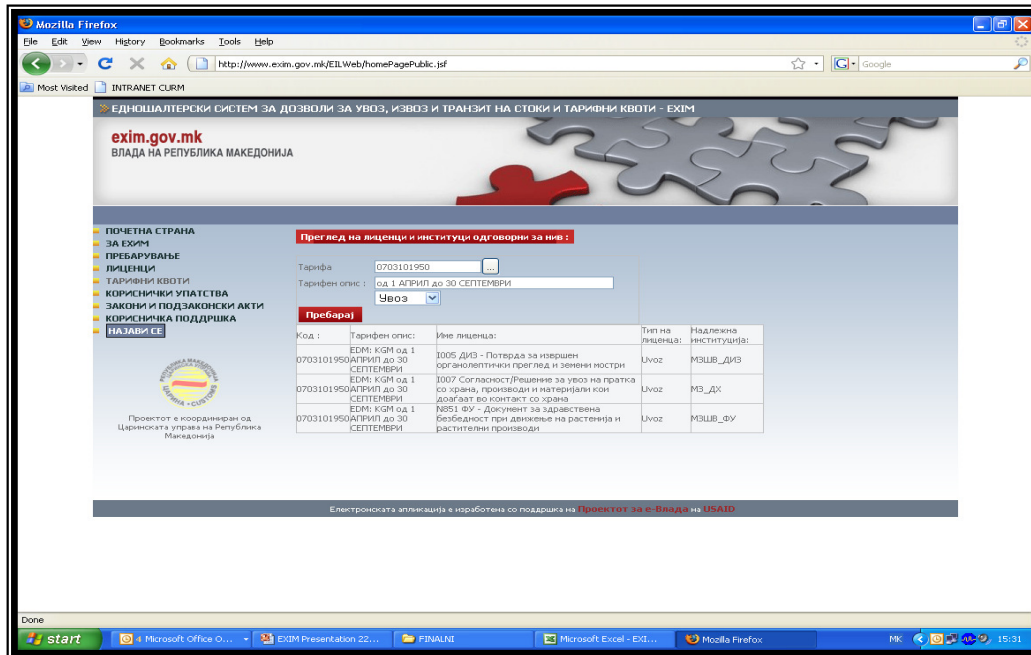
Mozilla Firefox

File Edit View History Bookmarks Tools Help

http://www.exim.gov.mk/EILWeb/homePagePublic.jsf

Google

Most Visited INTRANET CURM

ЕДНОШАЛТЕРСКИ СИСТЕМ ЗА ДОЗВОЛИ ЗА УВОЗ, ИЗВОЗ И ТРАНЗИТ НА СТОКИ И ТАРИФНИ КВОТИ - EXIM

exim.gov.mk
ВЛАДА НА РЕПУБЛИКА МАКЕДОНИЈА

ПОЧЕТНА СТРАНА
ЗА EXIM
ПРЕБАРУВАЊЕ
ЛИЦЕНЦИ
ТАРИФНИ КВОТИ
КОРИСНИЧКИ УПАТСТВА
ЗАКОНИ И ПОДЗАКОНСКИ АКТИ
КОРИСНИЧКА ПОДДРШКА
НАЈАВИ СЕ

Проектот е координиран од Царинската управа на Република Македонија

Преглед на лиценци и институции одговорни за нив :

Тарифа 0703101950 ...
Тарифен опис : од 1 АПРИЛ до 30 СЕПТЕМВРИ
Увоз
Пребарај

| Код : | Тарифен опис: | Име лиценца: | Тип на лиценца: | Надлежна институција: |
|---|---|---|---|---|
| 0703101950 | EDM: KGM од 1 АПРИЛ до 30 СЕПТЕМВРИ | I005 ДИЗ - Потврда за извршен органолептички преглед и земени мостри | Uvoz | МЗШВ_ДИЗ |
| 0703101950 | EDM: KGM од 1 АПРИЛ до 30 СЕПТЕМВРИ | I007 Согласност/Решение за увоз на пратка со храна, производи и материјали кои доаѓаат во контакт со храна | Uvoz | МЗ_ДХ |
| 0703101950 | EDM: KGM од 1 АПРИЛ до 30 СЕПТЕМВРИ | N851 ФУ - Документ за здравствена безбедност при движење на растенија и растителни производи | Uvoz | МЗШВ_ФУ |

Електронската апликација е изработена со поддршка на Проектот за е-Влада на USAID

Done

start 4 Microsoft Office O... EXIM Presentation 22... FINALNI Microsoft Excel - EXI... Mozilla Firefox MK 15:31